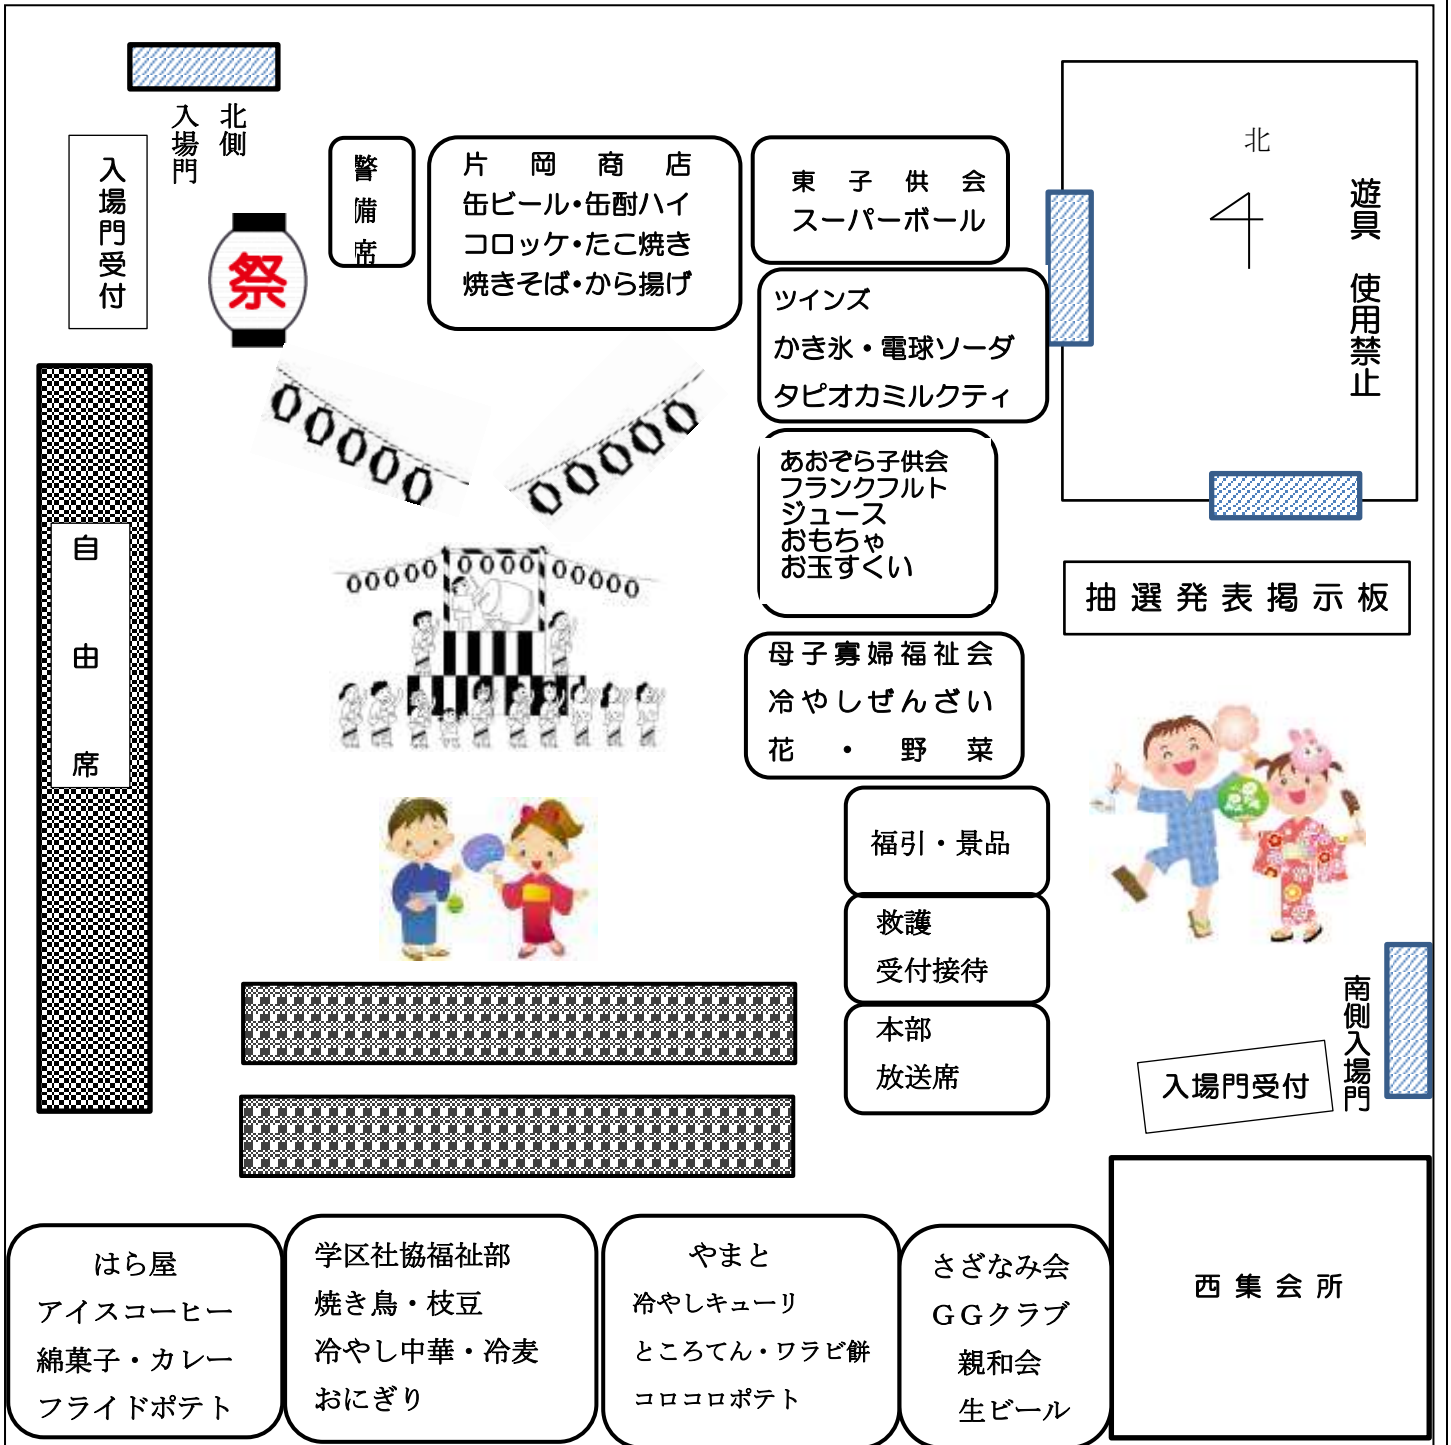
北側入場門

入場門受付

祭

警備席

片　岡　商　店
缶ビール•缶酎ハイ
コロッケ•たこ焼き
焼きそば•から揚げ

東　子　供　会
スーパーボール

ツインズ
かき氷・電球ソーダ
タピオカミルクティ

北
4
遊具　使用禁止

あおぞら子供会
フランクフルト
ジュース
おもちゃ
お玉すくい

抽選発表掲示板

自由席

母子寡婦福祉会
冷やしぜんざい
花　・　野　菜

福引・景品

救護
受付接待

本部
放送席

南側入場門

入場門受付

はら屋
アイスコーヒー
綿菓子・カレー
フライドポテト

学区社協福祉部
焼き鳥・枝豆
冷やし中華・冷麦
おにぎり

やまと
冷やしキューリ
ところてん・ワラビ餅
コロコロポテト

さざなみ会
GGクラブ
親和会
生ビール

西集会所